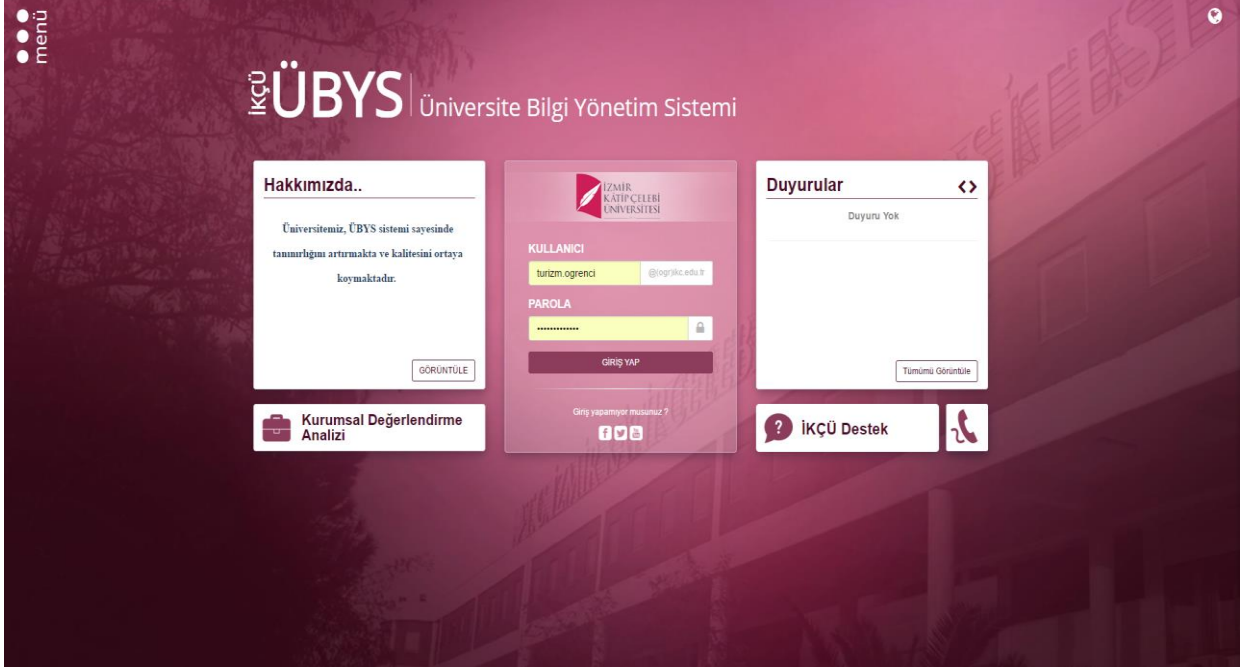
menü

İKÇÜ ÜBYS Üniversite Bilgi Yönetim Sistemi

Hakkımızda..

Üniversitemiz, ÜBYS sistemi sayesinde tanınırlığını artırmakta ve kalitesini ortaya koymaktadır.

GÖRÜNTÜLE

İZMİR KÂTİP ÇELEBİ ÜNİVERSİTESİ

KULLANICI

turizm.ogrenci

@ogr.ikc.edu.tr

PAROLA

GİRİŞ YAP

Giriş yapamıyor musunuz ?

Duyurular

Duyuru Yok

Tümümü Görüntüle

Kurumsal Değerlendirme Analizi

İKÇÜ Destek